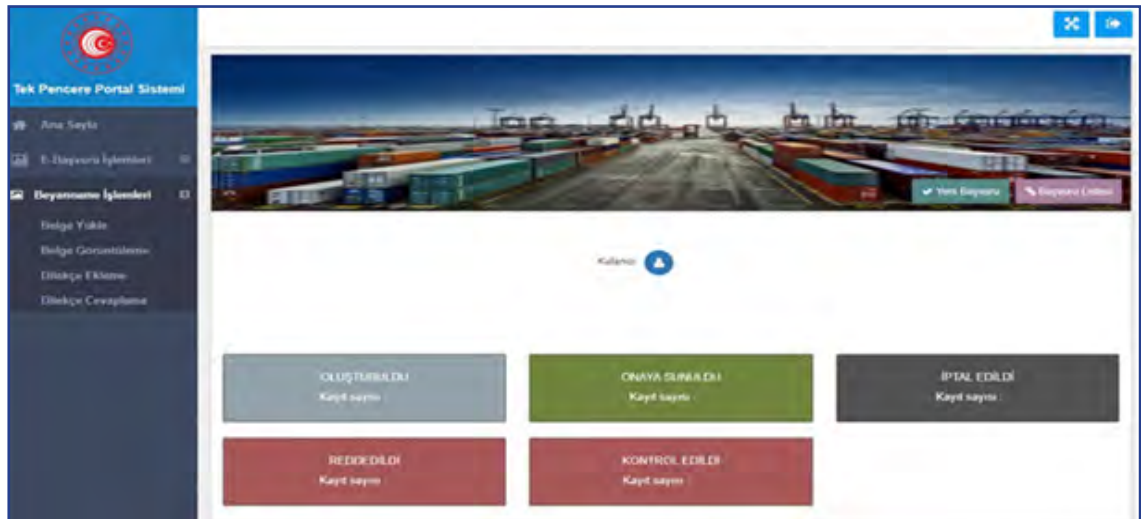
Tek Pencere Portal Sistemi

Ana Sayfa

E-Başvuru İşlemleri

Beyanname İşlemleri

Belge Yükle

Belge Görüntüleme

Dilekçe Ekleme

Dilekçe Cevaplama

Yeni Başvuru

Başvuru Listesi

Kullanıcı

OLUŞTURULDU
Kayıt sayısı :

ONAYA SUNULDU
Kayıt sayısı :

İPTAL EDİLDİ
Kayıt sayısı :

REDDEDİLDİ
Kayıt sayısı :

KONTROL EDİLDİ
Kayıt sayısı :